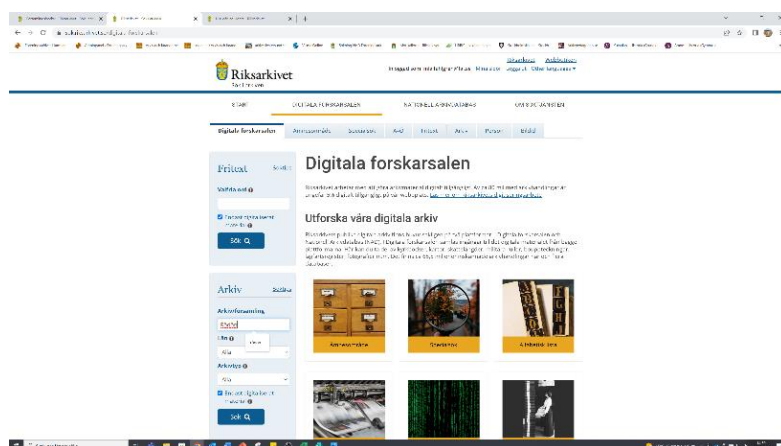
Riksarkivet

START

DIGITALA FORSKARSALEN

NATIONELLA ARKIVDATABAS

OM RIKSARKIVET

Digitala forskarsalen

Fritext

Valfria ord

Sök

Arkiv

Arkivförteckning

Arkivtyp

Alla

Sök

Digitala forskarsalen

Utforska våra digitala arkiv